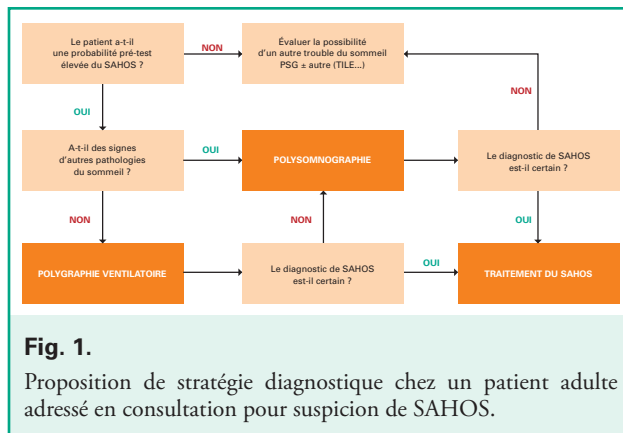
Le patient a-t-il une probabilité pré-test élevée du SAHOS ?

NON

Évaluer la possibilité d'un autre trouble du sommeil PSG ± autre (TILE...)

NON

OUI

A-t-il des signes d'autres pathologies du sommeil ?

OUI

POLYSOMNOGRAPHIE

Le diagnostic de SAHOS est-il certain ?

NON

NON

OUI

POLYGRAPHIE VENTILATOIRE

Le diagnostic de SAHOS est-il certain ?

OUI

TRAITEMENT DU SAHOS

**Fig. 1.**

Proposition de stratégie diagnostique chez un patient adulte adressé en consultation pour suspicion de SAHOS.